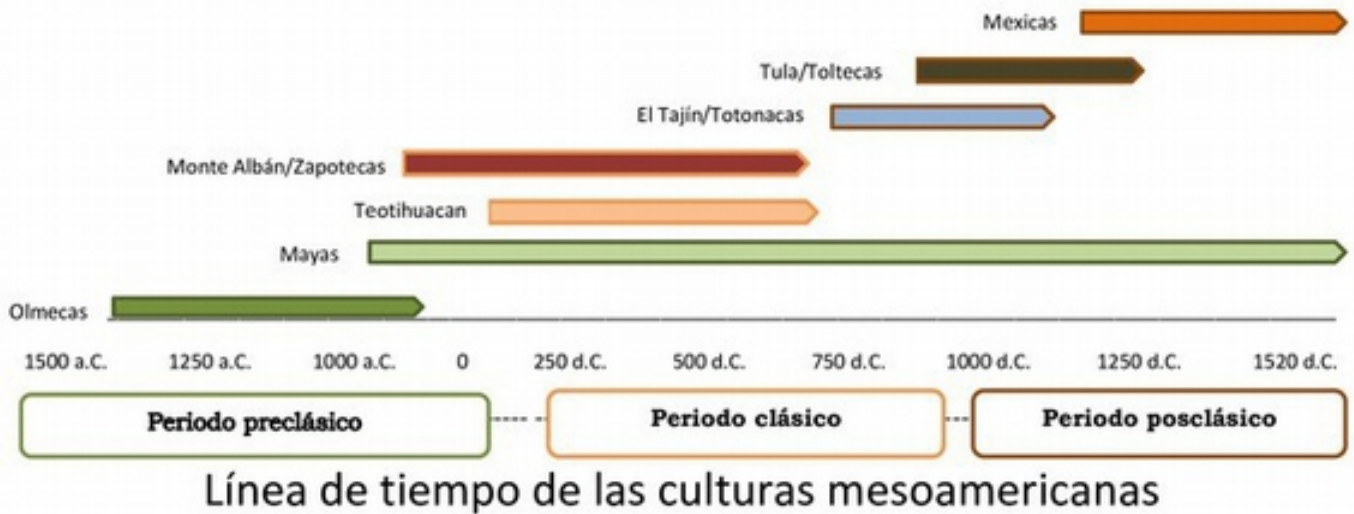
Mexicas

Tula/Toltecas

El Tajín/Totonacas

Monte Albán/Zapotecas

Teotihuacan

Mayas

Olmecas

1500 a.C. 1250 a.C. 1000 a.C. 0 250 d.C. 500 d.C. 750 d.C. 1000 d.C. 1250 d.C. 1520 d.C.

Periodo preclásico

Periodo clásico

Periodo posclásico

Línea de tiempo de las culturas mesoamericanas